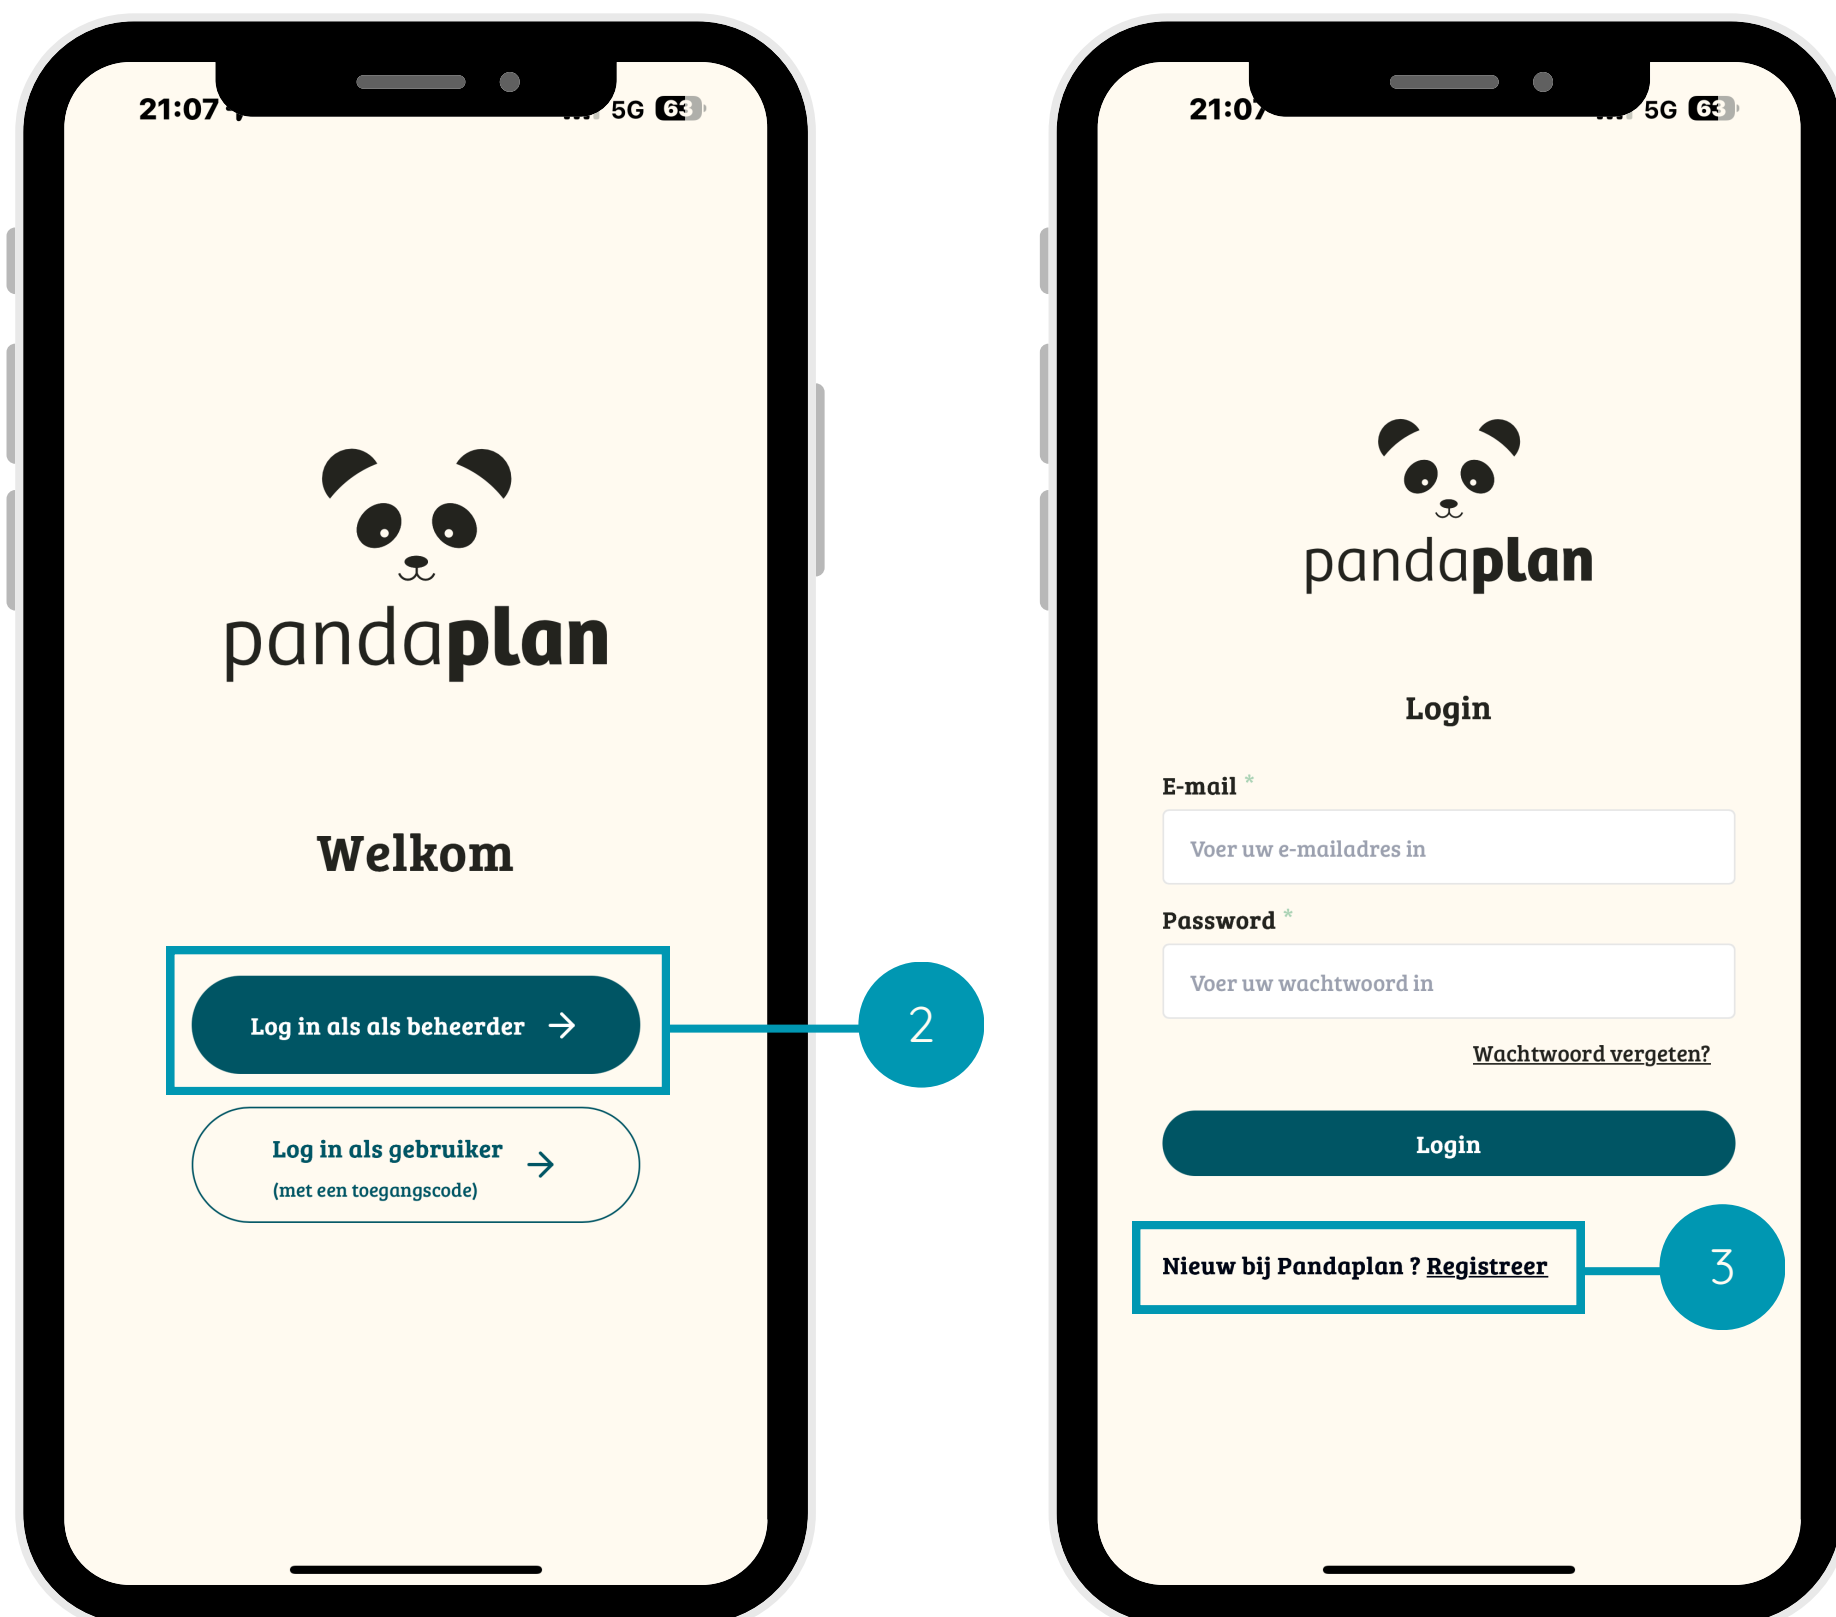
21:07

5G 63

pandaplan

Welkom

Log in als als beheerder →

Log in als gebruiker (met een toegangscode) →

2

21:07

5G 63

pandaplan

Login

E-mail *

Voer uw e-mailadres in

Password *

Voer uw wachtwoord in

Wachtwoord vergeten?

Login

Nieuw bij Pandaplan ? Registreer

3